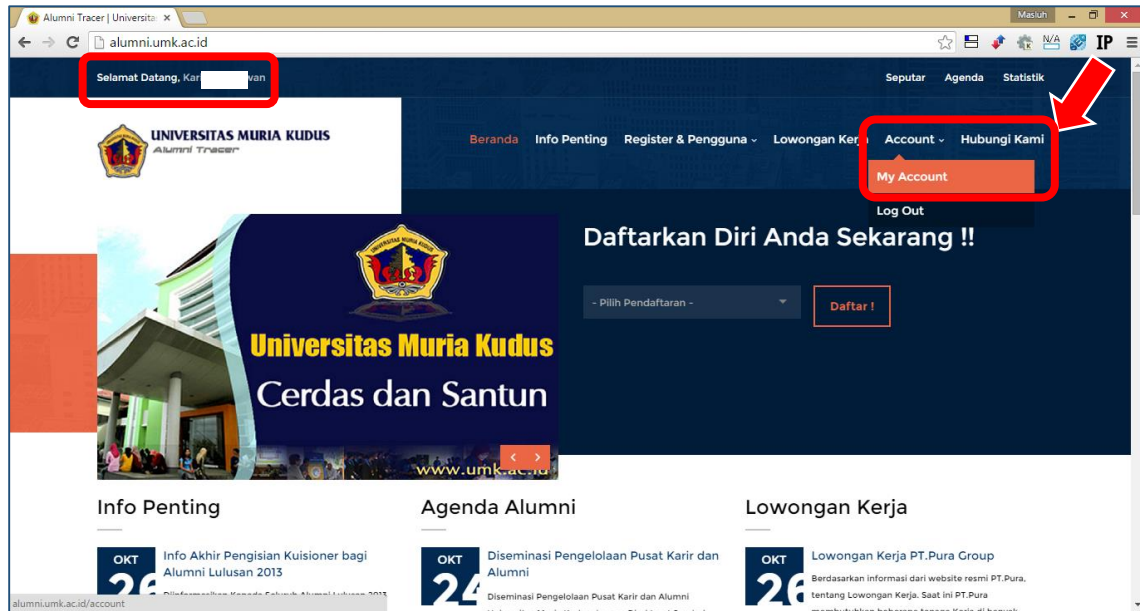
Alumni Tracer | Universita
Masluh
alumni.umk.ac.id
N/A IP

Selamat Datang, Kar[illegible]wan

Seputar Agenda Statistik

UNIVERSITAS MURIA KUDUS
Alumni Tracer

Beranda Info Penting Register & Pengguna Lowongan Kerja Account Hubungi Kami
My Account
Log Out

Universitas Muria Kudus
Cerdas dan Santun
www.umk.ac.id

Daftarkan Diri Anda Sekarang !!
- Pilih Pendaftaran -
Daftar !

Info Penting
OKT
26
Info Akhir Pengisian Kuisioner bagi Alumni Lulusan 2013
Diinformasikan Kepada Seluruh Alumni Lulusan 2013

Agenda Alumni
OKT
24
Diseminasi Pengelolaan Pusat Karir dan Alumni
Diseminasi Pengelolaan Pusat Karir dan Alumni

Lowongan Kerja
OKT
26
Lowongan Kerja PT.Pura Group
Berdasarkan informasi dari website resmi PT.Pura, tentang Lowongan Kerja. Saat ini PT.Pura membutuhkan beberapa tenaga Kerja di bagian

alumni.umk.ac.id/account